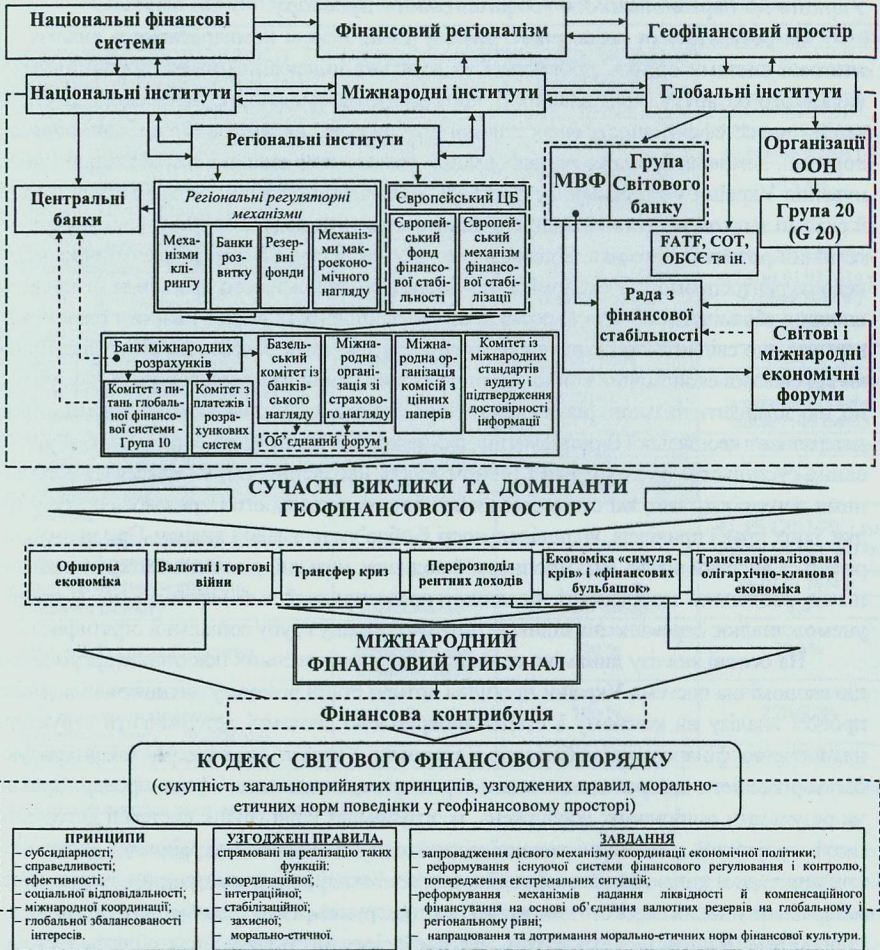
Національні фінансові системи

Фінансовий регіоналізм

Геофінансовий простір

Національні інститути

Міжнародні інститути

Глобальні інститути

Регіональні інститути

Організації ООН

Центральні банки

Регіональні регуляторні механізми

Механізми кліринry

Банки розвитку

Резервні фонди

Механізми макроекономічного нагляду

Європейський ЦБ

Європейський фонд фінансової стабільності

Європейський механізм фінансової стабілізації

МВФ

Група Світового банку

Група 20 (G 20)

FATF, COT, ОБСЄ та ін.

Рада з фінансової стабільності

Світові і міжнародні економічні форуми

Банк міжнародних розрахунків

Комітет з питань глобальної фінансової системи - Група 10

Комітет з платежів і розрахункових систем

Базельський комітет із банківського нагляду

Міжнародна організація зі страхового нагляду

Міжнародна організація комісій з цінних паперів

Комітет із міжнародних стандартів аудиту і підтвердження достовірності інформації

Об'єднаний форум

СУЧАСНІ ВИКЛИКИ ТА ДОМІНАНТИ ГЕОФІНАНСОВОГО ПРОСТОРУ

Офшорна економіка

Валютні і торгові війни

Трансфер криз

Перерозподіл рентних доходів

Економіка «симулякрів» і «фінансових бульбашок»

Транснаціоналізована олігархічно-кланова економіка

МІЖНАРОДНИЙ ФІНАНСОВИЙ ТРИБУНАЛ

Фінансова контрибуція

КОДЕКС СВІТОВОГО ФІНАНСОВОГО ПОРЯДКУ

(сукупність загальноприйнятих принципів, узгоджених правил, морально-етичних норм поведінки у геофінансовому просторі)

ПРИНЦИПИ
- субсидіарності;
- справедливості;
- ефективності;
- соціальної відповідальності;
- міжнародної координації;
- глобальної збалансованості інтересів.

УЗГОДЖЕНІ ПРАВИЛА, спрямовані на реалізацію таких функцій:
- координаційної;
- інтеграційної;
- стабілізаційної;
- захисної;
- морально-етичної.

ЗАВДАННЯ
- запровадження дієвого механізму координації економічної політики;
- реформування існуючої системи фінансового регулювання і контролю, попередження екстремальних ситуацій;
- реформування механізмів надання ліквідності й компенсаційного фінансування на основі об'єднання валютних резервів на глобальному і регіональному рівні;
- напрацювання та дотримання морально-етичних норм фінансової культури.